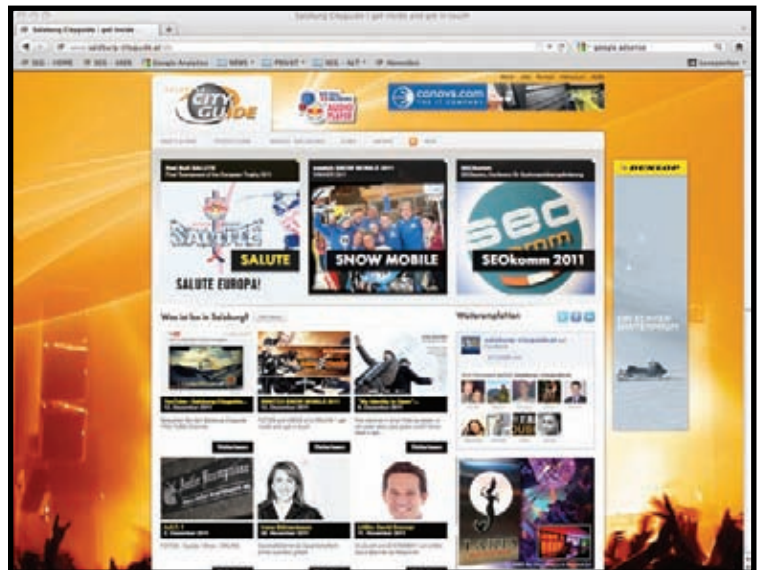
Salzburg Cityguide | get inside and get in touch

Salzburg Cityguide | get inside

www.salzburg-cityguide.at

google adsense

SEO - HOME | SEO - XEEN | Google Analytics | NEWS | PRIVAT | SEO - AKT | Memeden

Lesezeichen

CITY GUIDE

AUDIO PLAYER

canova.com

DUNLOP

SALUTE

SALUTE EUROPA!

SNOW MOBILE

SEOkomm 2011

Was ist los in Salzburg?

Weiterempfehlen

Weiterlesen

Weiterlesen

Weiterlesen